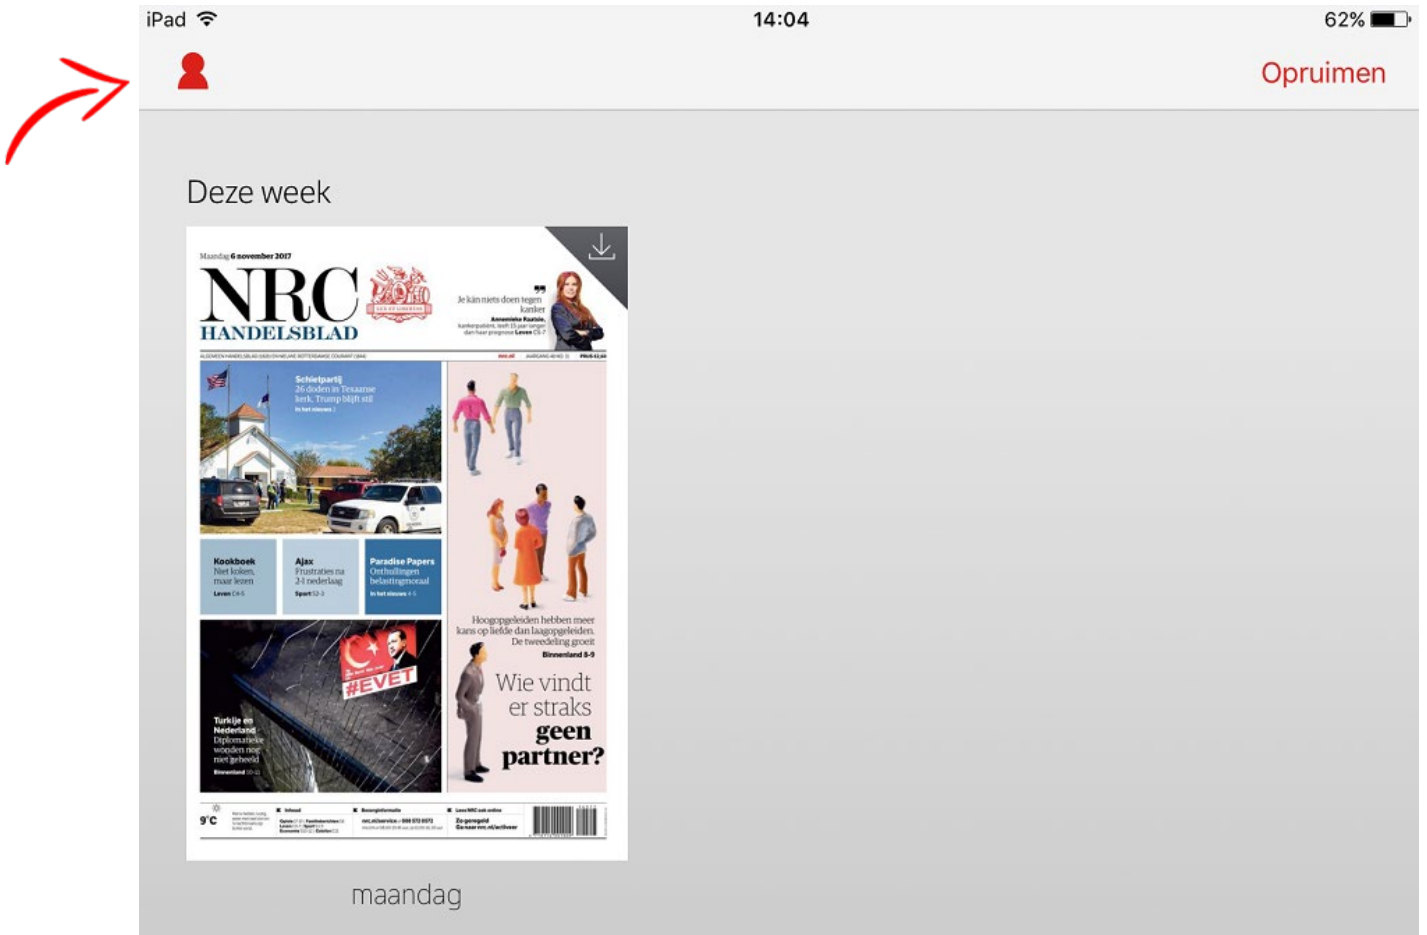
iPad 14:04 62%

Opruimen

Deze week

Maandag 6 november 2017

NRC HANDELSBLAD

Je kàn niets doen tegen kanker

Annemieke Raatsie, kankerpatiënt, leeft 15 jaar langer dan haar prognose Leven C6-7

ALGEMEEN HANDELSBLAD (1828) EN NIEUWE ROTTERDAMSE COURANT (1844)

Schietpartij
26 doden in Texaanse kerk. Trump blijft stil
In het nieuws

Kookboek
Niet koken, maar lezen
Leven C4-5

Ajax
Frustraties na 2-1 nederlaag
Sport S2-3

Paradise Papers
Onthullingen belastingmoraal
In het nieuws 4-5

#EVET

Turkije en Nederland
Diplomatieke wonden nog niet geheeld
Binnenland 10-11

Hoogopgeleiden hebben meer kans op liefde dan laagopgeleiden. De tweedeling groeit
Binnenland 8-9

Wie vindt er straks geen partner?

9°C

maandag